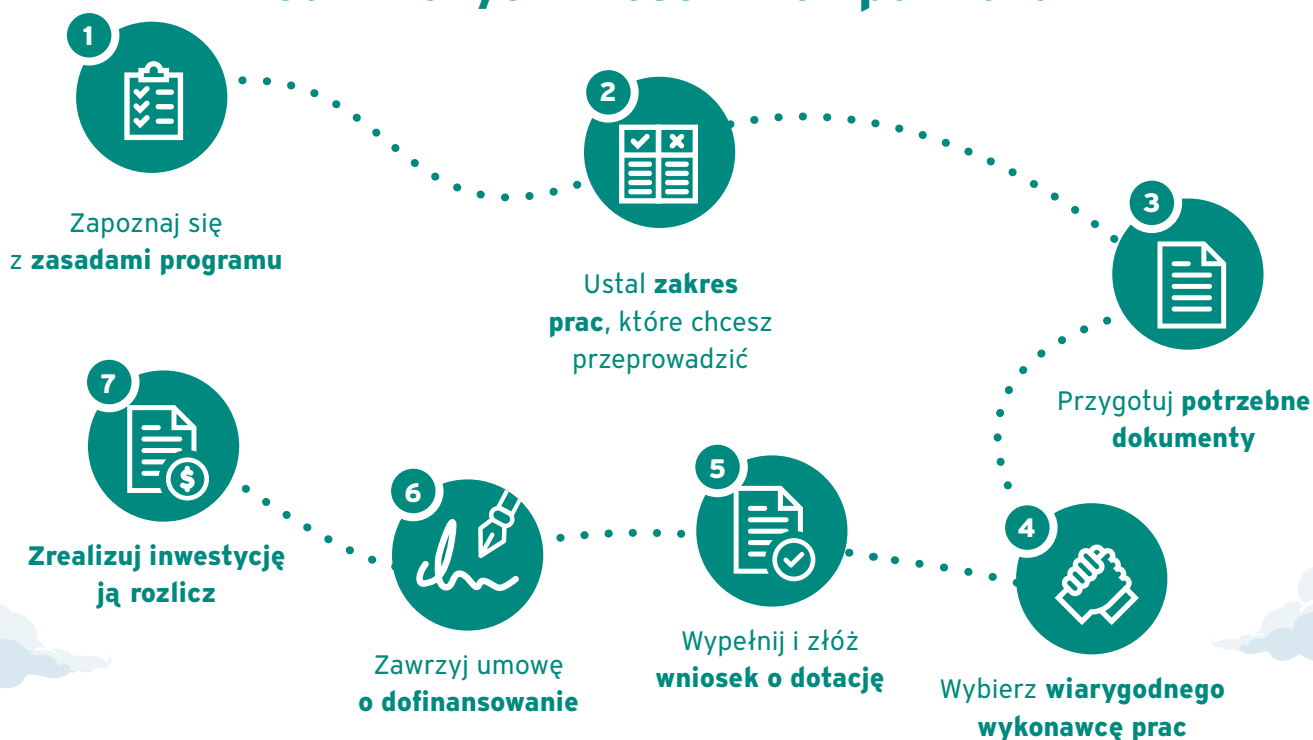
1

Zapoznaj się z **zasadami programu**

2

Ustal **zakres prac**, które chcesz przeprowadzić

3

Przygotuj **potrzebne dokumenty**

7

**Zrealizuj inwestycję ją rozlicz**

6

Zawrzyj umowę **o dofinansowanie**

5

Wypełnij i złóż **wniosek o dotację**

4

Wybierz **wiarygodnego wykonawcę prac**